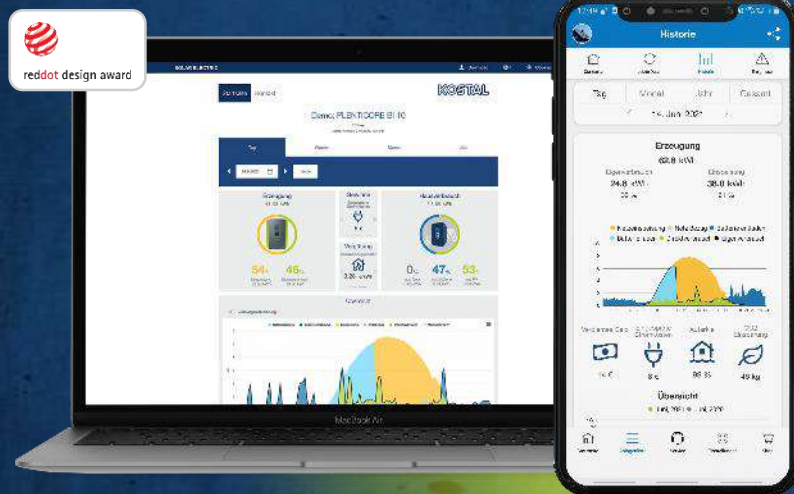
reddot design award

SOLAR ELECTRIC

KOSTAL

Demo: PLENTICORE BI 10

Erzeugung

Hausverbrauch

54%

46%

0%

47%

53%

MacBook Air

Historie

Tag

Monat

Jahr

Gesamt

Erzeugung

Eigenverbrauch

24,8 kWh

Einspeisung

38,0 kWh

Übersicht